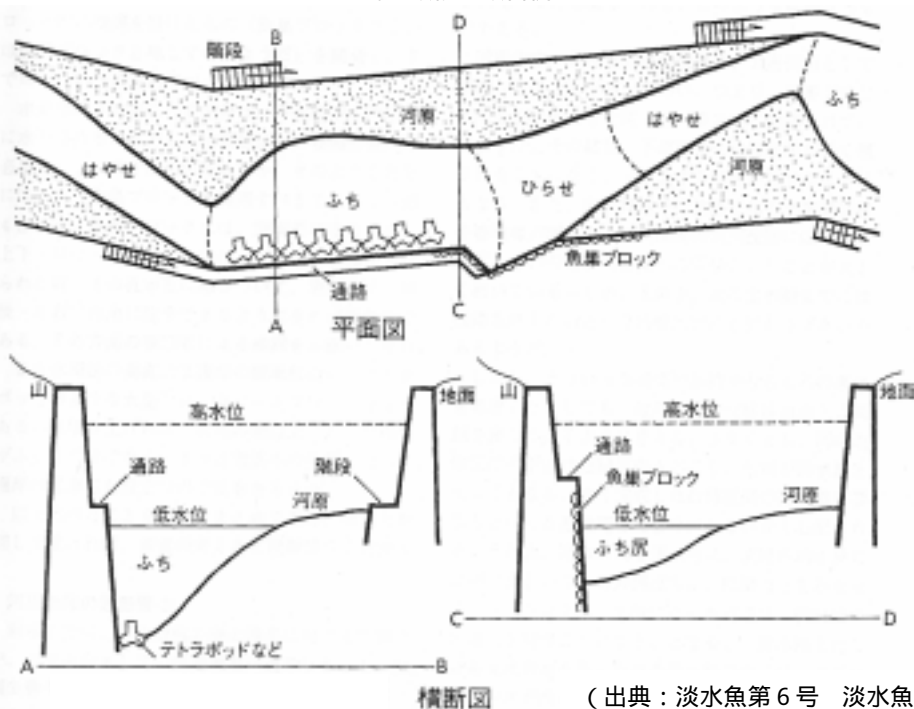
階段
B
D
河原
ふち
はやせ
はやせ
ふち
ひらせ
河原
魚巣ブロック
通路
A
C
平面図

山
高水位
地面
通路
階段
河原
低水位
ふち
テトラポッドなど
A
B

山
高水位
地面
通路
魚巣ブロック
低水位
河原
ふち尻
C
D

横断図
（出典：淡水魚第６号　淡水魚